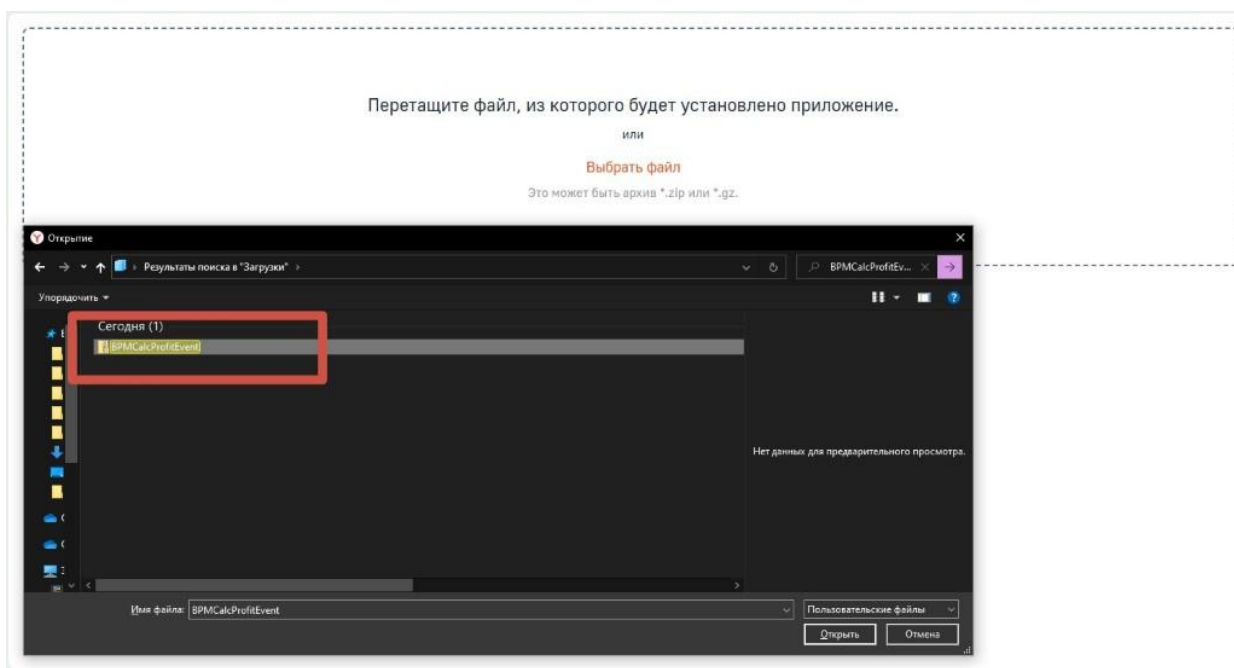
Перетащите файл, из которого будет установлено приложение.

или

Выбрать файл

Это может быть архив *.zip или *.gz.

Открытие

Результаты поиска в "Загрузки"

BPMCalcProfitEv...

Упорядочить

Сегодня (1)

BPMCalcProfitEvent

Нет данных для предварительного просмотра.

Имя файла: BPMCalcProfitEvent

Пользовательские файлы

Открыть

Отмена